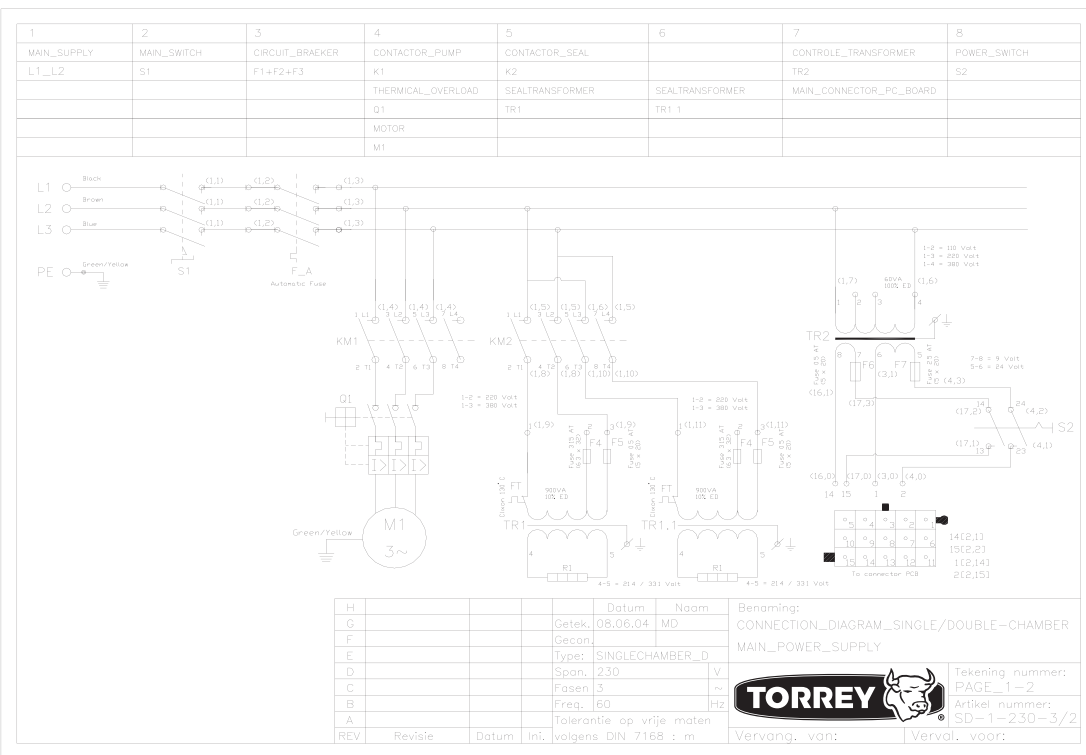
| 1 | 2 | 3 | 4 | 5 | 6 | 7 | 8 |
|---|---|---|---|---|---|---|---|
| MAIN_SUPPLY | MAIN_SWITCH | CIRCUIT_BRAEKER | CONTACTOR_PUMP | CONTACTOR_SEAL | | CONTROLE_TRANSFORMER | POWER_SWITCH |
| L1_L2 | S1 | F1+F2+F3 | K1 | K2 | | TR2 | S2 |
| | | | THERMICAL_OVERLOAD | SEALTRANSFORMER | SEALTRANSFORMER | MAIN_CONNECTOR_PC_BOARD | |
| | | | Q1 | TR1 | TR1.1 | | |
| | | | MOTOR | | | | |
| | | | M1 | | | | |

L1 Black
L2 Brown
L3 Blue
PE Green/Yellow

(1,1) (1,2) (1,3)
(1,1) (1,2) (1,3)
(1,1) (1,2) (1,3)

S1
F_A
Automatic Fuse

(1,4) (1,4) (1,4)
1 L1 3 L2 5 L3 7 L4
KM1
2 T1 4 T2 6 T3 8 T4

Q1
1-2 = 220 Volt
1-3 = 380 Volt

M1
3~
Green/Yellow

(1,5) (1,5) (1,6) (1,5)
1 L1 3 L2 5 L3 7 L4
KM2
2 T1 4 T2 6 T3 8 T4
(1,8) (1,8) (1,10) (1,10)

(1,9) (1,9)
Fuse 315 AT (6.3 x 32)
Fuse 315 AT (5 x 20)
F4 F5
FT
Klixon 130° C
900VA 10% ED
TR1
R1
4-5 = 214 / 331 Volt

1-2 = 220 Volt
1-3 = 380 Volt
(1,11) (1,11)
Fuse 315 AT (6.3 x 32)
Fuse 315 AT (5 x 20)
F4 F5
FT
Klixon 130° C
900VA 10% ED
TR1.1
R1
4-5 = 214 / 331 Volt

1-2 = 110 Volt
1-3 = 220 Volt
1-4 = 380 Volt
(1,7) 60VA 100% ED (1,6)
1 2 3 4
TR2
8 7 6 5
Fuse 0.5 AT (5 x 20)
F6
Fuse 2.5 AT (5 x 20)
F7
(6,1) (3,1) (4,3)
7-8 = 9 Volt
5-6 = 24 Volt
(17,3)
(17,2) 14 24 (4,2)
S2
(17,1) 13 23 (4,1)
(16,0) (17,0) (3,0) (4,0)
14 15 1 2
14[2,1]
15[2,2]
1[2,14]
2[2,15]
To connector PCB

| H | | | | Datum | Naam | Benaming: |
|---|---|---|---|---|---|---|
| G | | | Getek. | 08.06.04 | MD | CONNECTION_DIAGRAM_SINGLE/DOUBLE-CHAMBER |
| F | | | Gecon. | | | MAIN_POWER_SUPPLY |
| E | | | Type: | SINGLECHAMBER_D | | |
| D | | | Span. | 230 | V | Tekening nummer: PAGE_1-2 |
| C | | | Fasen | 3 | ~ | |
| B | | | Freq. | 60 | Hz | Artikel nummer: SD-1-230-3/2 |
| A | | | Tolerantie op vrije maten | | | |
| REV | Revisie | Datum | Ini. | volgens DIN 7168 : m | | Vervang. van: Verval. voor: |

TORREY